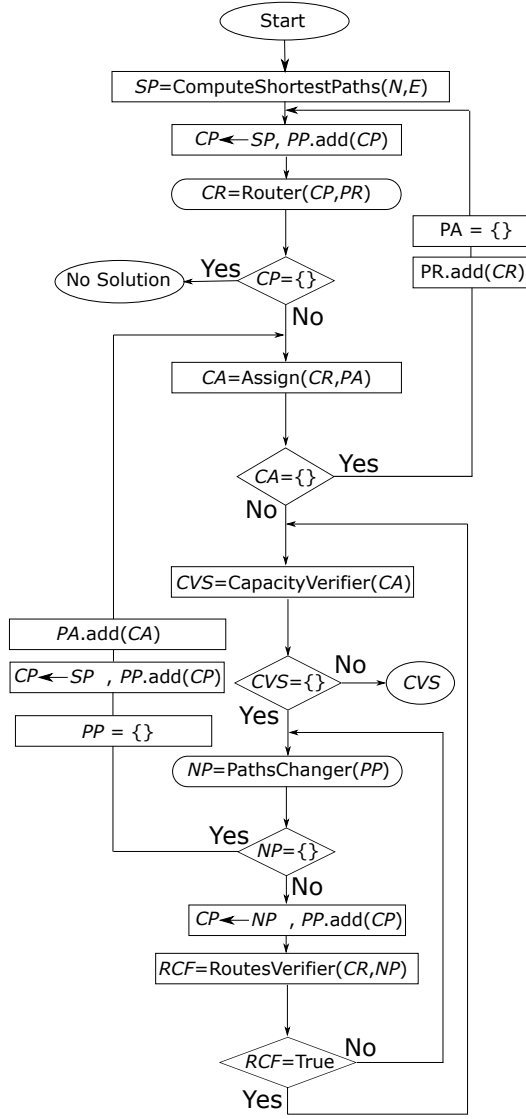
Start

SP=ComputeShortestPaths(N,E)

CP⟵SP, PP.add(CP)

CR=Router(CP,PR)

PA = {}

PR.add(CR)

No Solution

Yes

CP={}

No

CA=Assign(CR,PA)

CA={}

Yes

No

CVS=CapacityVerifier(CA)

PA.add(CA)

CP⟵SP , PP.add(CP)

CVS={}

No

CVS

Yes

PP = {}

NP=PathsChanger(PP)

Yes

NP={}

No

CP⟵NP , PP.add(CP)

RCF=RoutesVerifier(CR,NP)

RCF=True

No

Yes